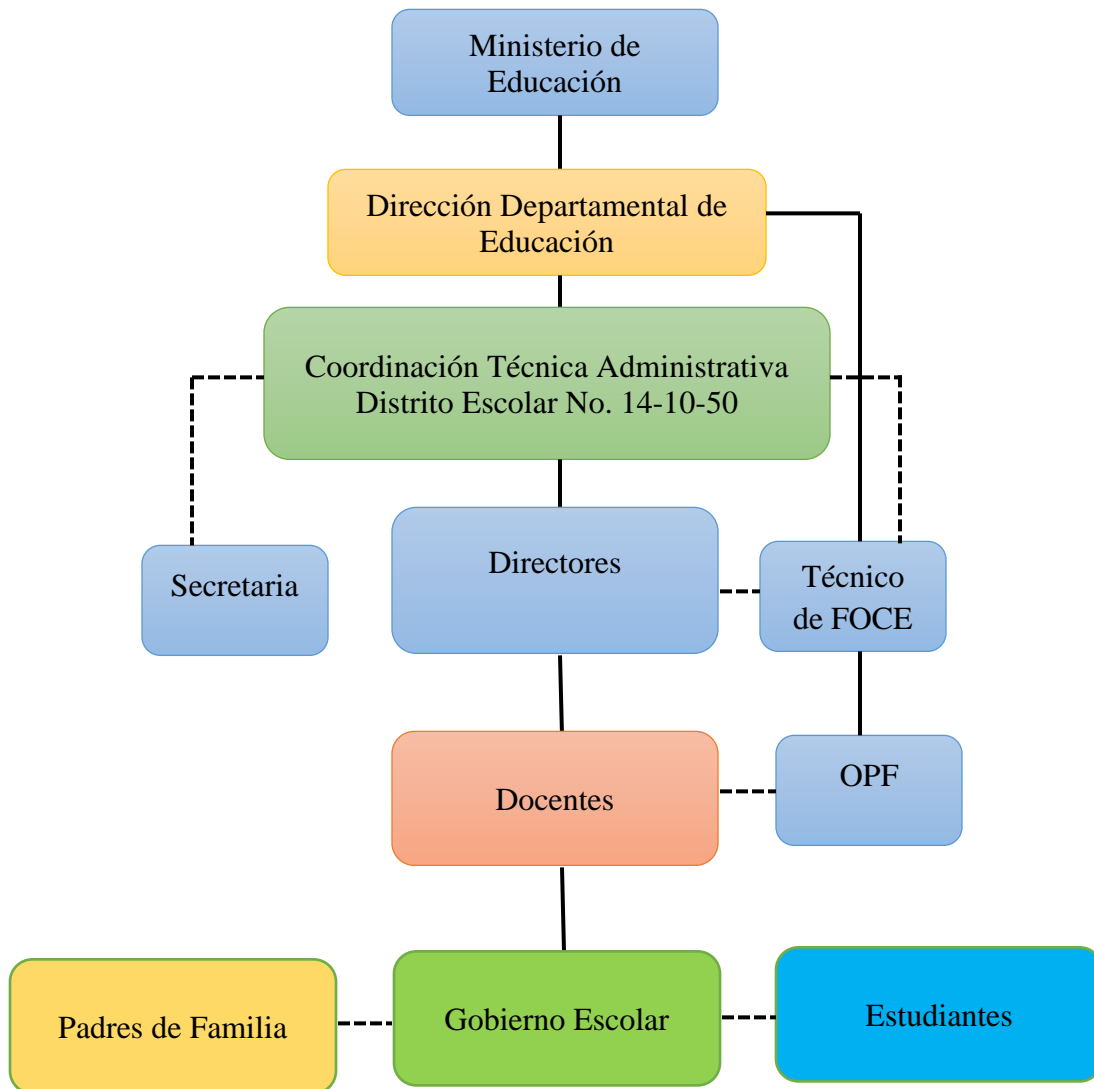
Ministerio de Educación

Dirección Departamental de Educación

Coordinación Técnica Administrativa Distrito Escolar No. 14-10-50

Secretaria

Directores

Técnico de FOCE

Docentes

OPF

Padres de Familia

Gobierno Escolar

Estudiantes